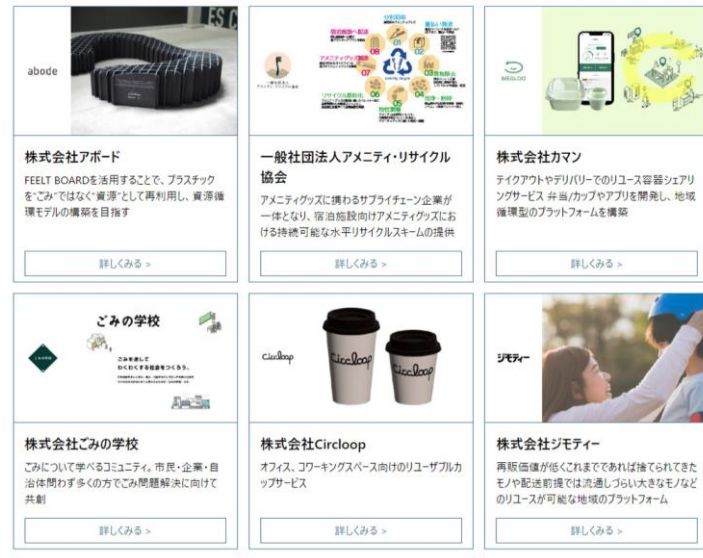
abode

株式会社アボード

FEELT BOARDを活用することで、プラスチックを"ごみ"ではなく"資源"として再利用し、資源循環モデルの構築を目指す

詳しくみる >

一般社団法人アメニティ・リサイクル協会

アメニティグッズに携わるサプライチェーン企業が一体となり、宿泊施設向けアメニティグッズにおける持続可能な水平リサイクルスキームの提供

詳しくみる >

MEGLOO

株式会社カマン

テイクアウトやデリバリーでのリユース容器シェアリングサービス 弁当/カップやアプリを開発し、地域循環型のプラットフォームを構築

詳しくみる >

ごみの学校

ごみを通して わくわくする社会をつくろう。

株式会社ごみの学校

ごみについて学べるコミュニティ。市民・企業・自治体問わず多くの方でごみ問題解決に向けて共創

詳しくみる >

Circloop

株式会社Circloop

オフィス、コワーキングスペース向けのリユーザブルカップサービス

詳しくみる >

ジモティー

株式会社ジモティー

再販価値が低くこれまでであれば捨てられてきたモノや配送前提では流通しづらい大きなモノなどのリユースが可能な地域のプラットフォーム

詳しくみる >